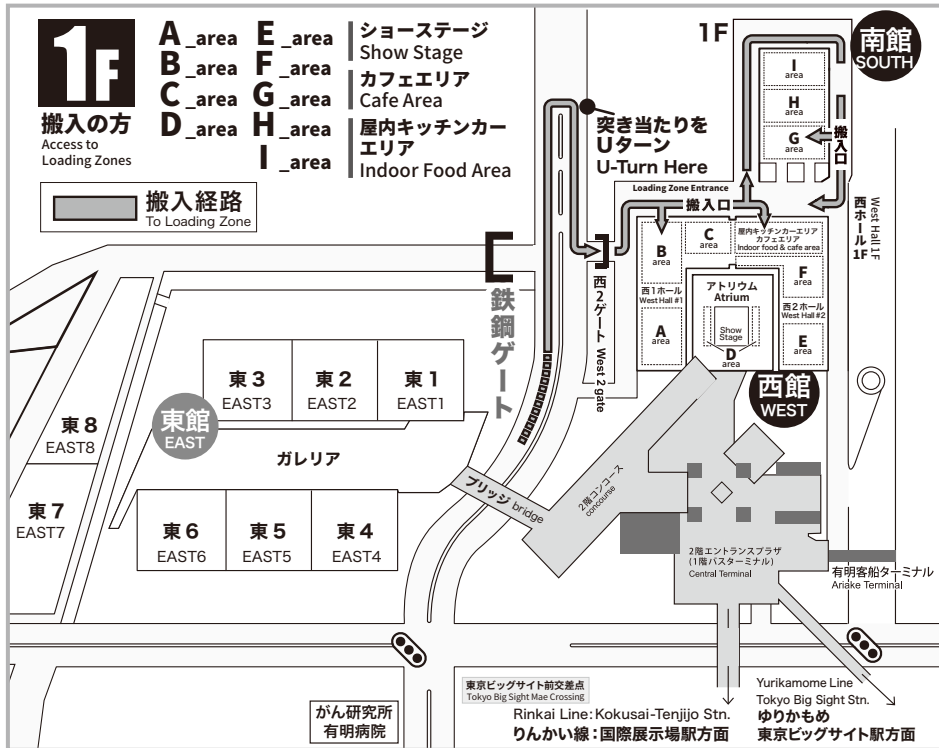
1F

搬入の方
Access to Loading Zones

A _area
B _area
C _area
D _area

E _area
F _area
G _area
H _area
I _area

ショーステージ
Show Stage

カフェエリア
Cafe Area

屋内キッチンカーエリア
Indoor Food Area

搬入経路
To Loading Zone

1F

南館
SOUTH

I area
H area
G area

搬入口

突き当たりをUターン
U-Turn Here

Loading Zone Entrance
搬入口

West Hall 1F
西ホール1F

B area
C area
屋内キッチンカーエリア カフェエリア Indoor food & cafe area
F area

西1ホール West Hall #1

アトリウム Atrium

Show Stage

A area
D area

西2ホール West Hall #2
E area

西2ゲート West 2 gate

西館
WEST

鉄鋼ゲート

東3 EAST3
東2 EAST2
東1 EAST1

東8 EAST8

東館 EAST

ガレリア

東7 EAST7

東6 EAST6
東5 EAST5
東4 EAST4

ブリッジ bridge

2階コンコース concourse

2階エントランスプラザ (1階バスターミナル) Central Terminal

有明客船ターミナル Ariake Terminal

東京ビッグサイト前交差点 Tokyo Big Sight Mae Crossing

Rinkai Line: Kokusai-Tenjijo Stn.
りんかい線:国際展示場駅方面

Yurikamome Line Tokyo Big Sight Stn.
ゆりかもめ
東京ビッグサイト駅方面

がん研究所 有明病院